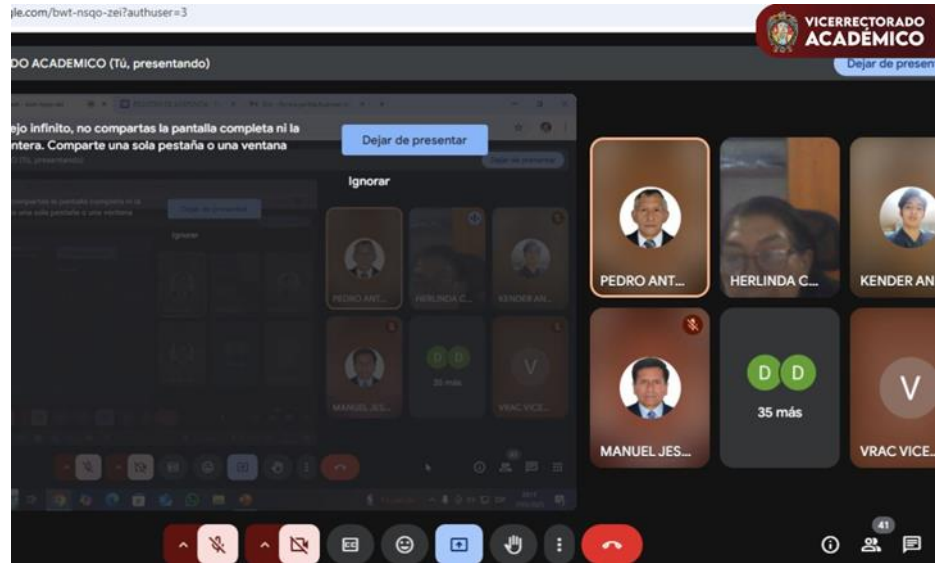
gle.com/bwt-nsqo-zei?authuser=3

VICERRECTORADO ACADÉMICO

DO ACADEMICO (Tú, presentando)

Dejar de present

ejo infinito, no compartas la pantalla completa ni la ntera. Comparte una sola pestaña o una ventana

Dejar de presentar

Ignorar

PEDRO ANT...

HERLINDA C...

KENDER AN

D D

35 más

MANUEL JES...

V

VRAC VICE...

41